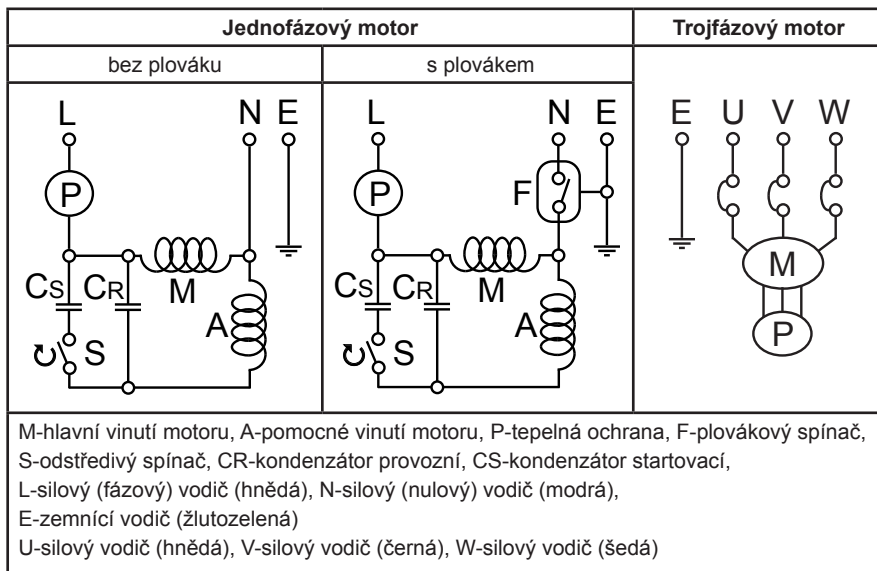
| Jednofázový motor | | Trojfázový motor |
|---|---|---|
| bez plováku | s plovákem | |
| L N E P CS CR M A S | L N E P F CS CR M A S | E U V W M P |

M-hlavní vinutí motoru, A-pomocné vinutí motoru, P-tepelná ochrana, F-plovákový spínač, S-odstředivý spínač, CR-kondenzátor provozní, CS-kondenzátor startovací, L-silový (fázový) vodič (hnědá), N-silový (nulový) vodič (modrá), E-zemnící vodič (žlutozelená)

U-silový vodič (hnědá), V-silový vodič (černá), W-silový vodič (šedá)